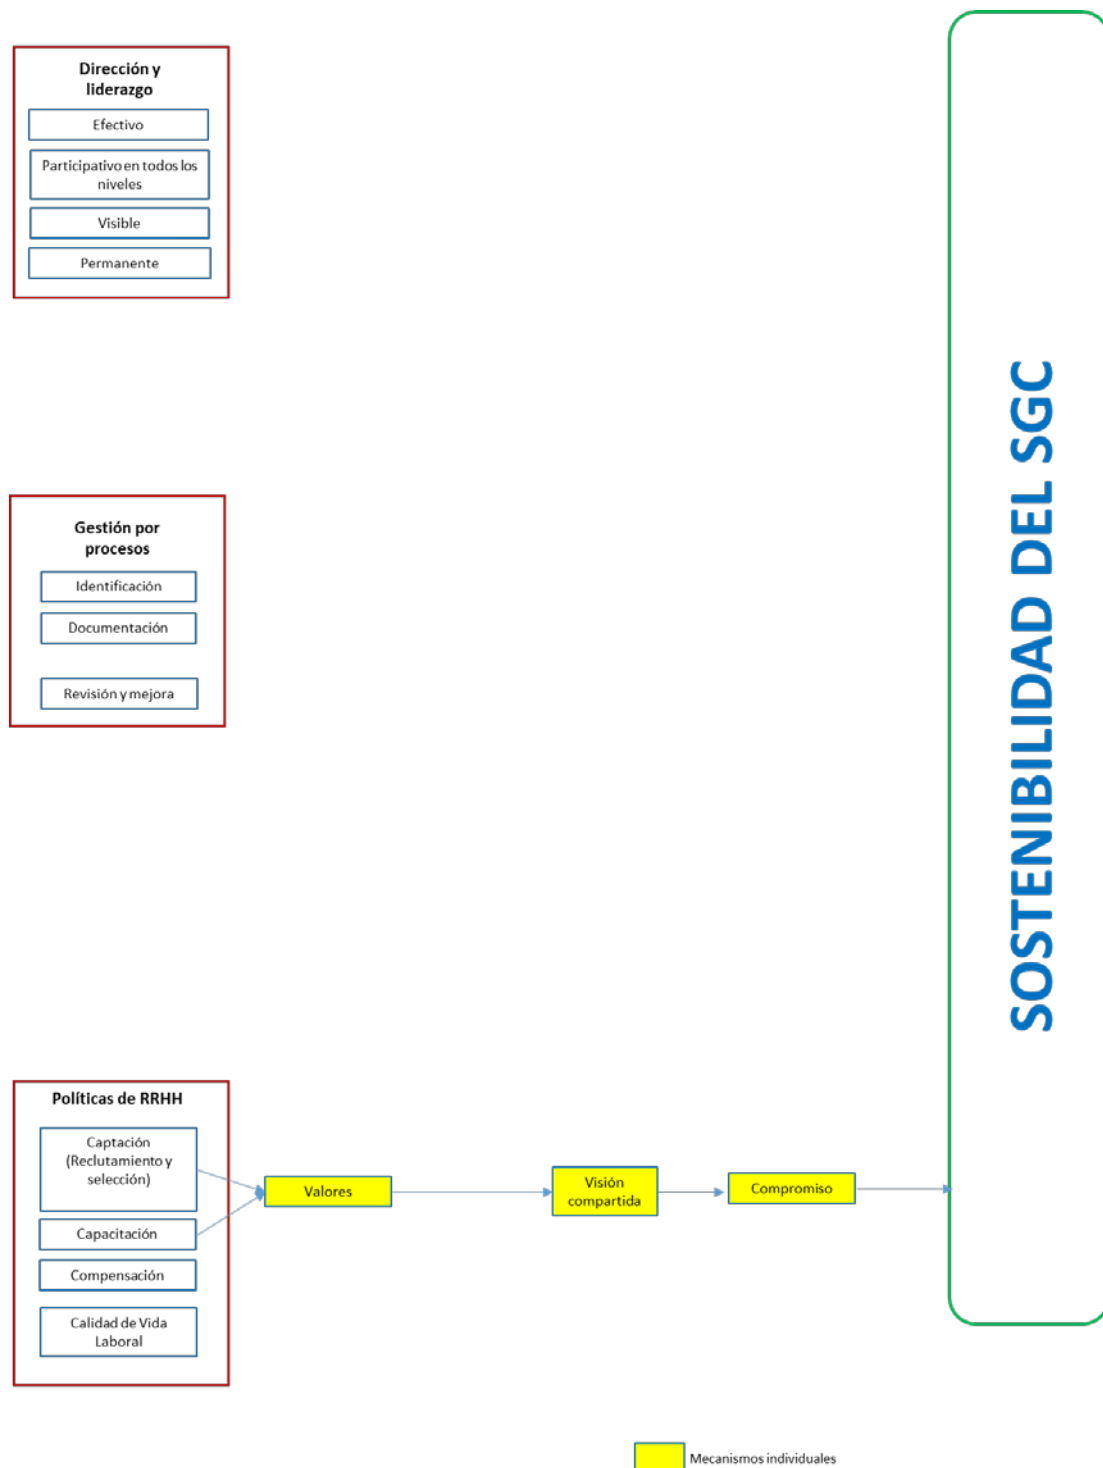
Dirección y liderazgo

Efectivo

Participativo en todos los niveles

Visible

Permanente

Gestión por procesos

Identificación

Documentación

Revisión y mejora

Políticas de RRHH

Captación (Reclutamiento y selección)

Capacitación

Compensación

Calidad de Vida Laboral

Valores

Visión compartida

Compromiso

SOSTENIBILIDAD DEL SGC

Mecanismos individuales